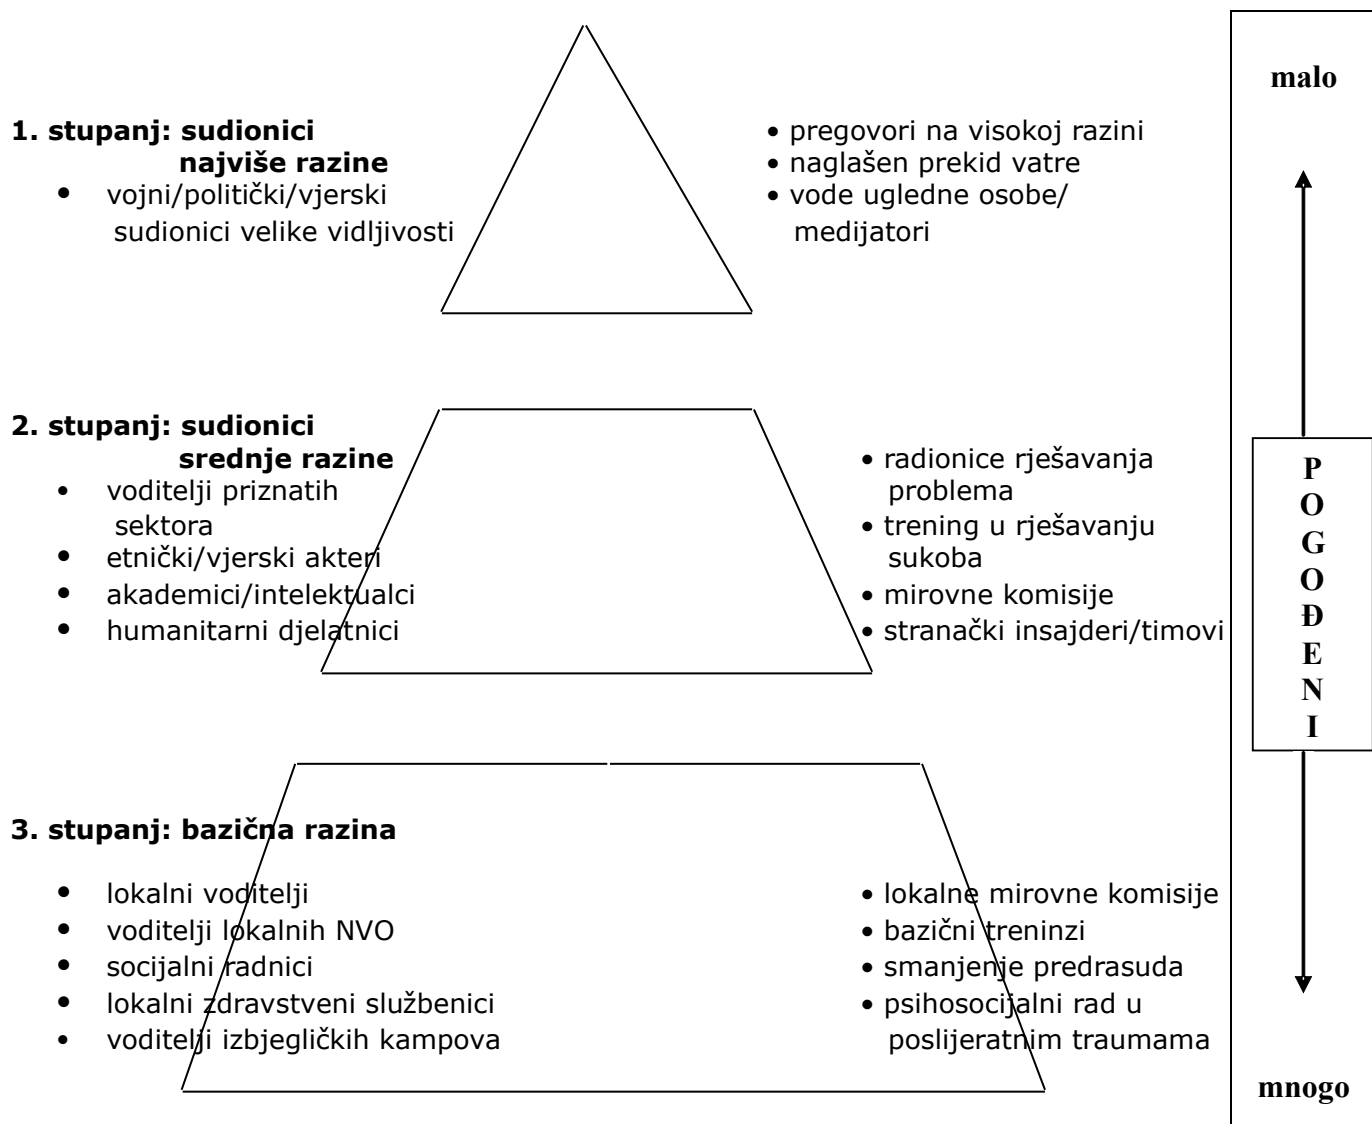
**1. stupanj: sudionici najviše razine**

- vojni/politički/vjerski sudionici velike vidljivosti

- pregovori na visokoj razini
- naglašen prekid vatre
- vode ugledne osobe/ medijatori

**2. stupanj: sudionici srednje razine**

- voditelji priznatih sektora
- etnički/vjerski akteri
- akademici/intelektualci
- humanitarni djelatnici

- radionice rješavanja problema
- trening u rješavanju sukoba
- mirovne komisije
- stranački insajderi/timovi

**3. stupanj: bazična razina**

- lokalni voditelji
- voditelji lokalnih NVO
- socijalni radnici
- lokalni zdravstveni službenici
- voditelji izbjegličkih kampova

- lokalne mirovne komisije
- bazični treninzi
- smanjenje predrasuda
- psihosocijalni rad u poslijeratnim traumama

**malo**

**POGOĐENI**

**mnogo**